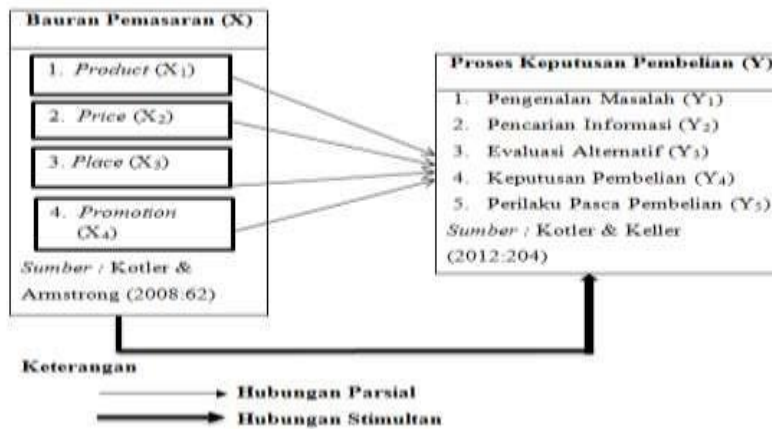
Bauran Pemasaran (X)

1. *Product* ($X_1$)

2. *Price* ($X_2$)

3. *Place* ($X_3$)

4. *Promotion* ($X_4$)

*Sumber* : Kotler & Armstrong (2008:62)

Proses Keputusan Pembelian (Y)

1. Pengenalan Masalah ($Y_1$)
2. Pencarian Informasi ($Y_2$)
3. Evaluasi Alternatif ($Y_3$)
4. Keputusan Pembelian ($Y_4$)
5. Perilaku Pasca Pembelian ($Y_5$)

*Sumber* : Kotler & Keller (2012:204)

Keterangan

Hubungan Parsial

Hubungan Stimultan